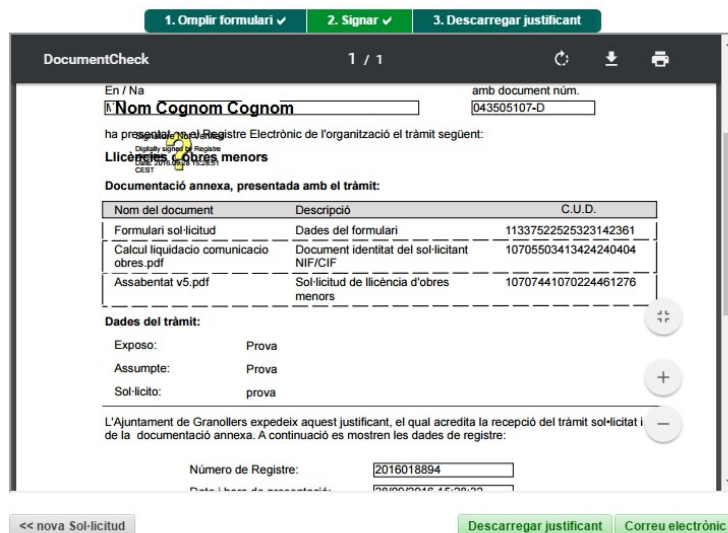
1. Omplir formulari ✓ 2. Signar ✓ 3. Descarregar justificant

DocumentCheck 1 / 1

En / Na
Nom Cognom Cognom
amb document núm.
043505107-D

ha presentat en el Registre Electrònic de l'organització el tràmit següent:
Signature Not Verified
Digitally signed by Registre
Date: 2016.09.28 15:28:51
CEST
Llicències d'obres menors

Documentació annexa, presentada amb el tràmit:

| Nom del document | Descripció | C.U.D. |
|---|---|---|
| Formulari sol·licitud | Dades del formulari | 11337522525323142361 |
| Calcul liquidacio comunicacio obres.pdf | Document identitat del sol·licitant NIF/CIF | 10705503413424240404 |
| Assabentat v5.pdf | Sol·licitud de llicència d'obres menors | 10707441070224461276 |

Dades del tràmit:

Exposo: Prova
Assumpte: Prova
Sol·licito: prova

L'Ajuntament de Granollers expedeix aquest justificant, el qual acredita la recepció del tràmit sol·licitat i de la documentació annexa. A continuació es mostren les dades de registre:

Número de Registre: 2016018894
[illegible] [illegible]

<< nova Sol·licitud
Descarregar justificant
Correu electrònic